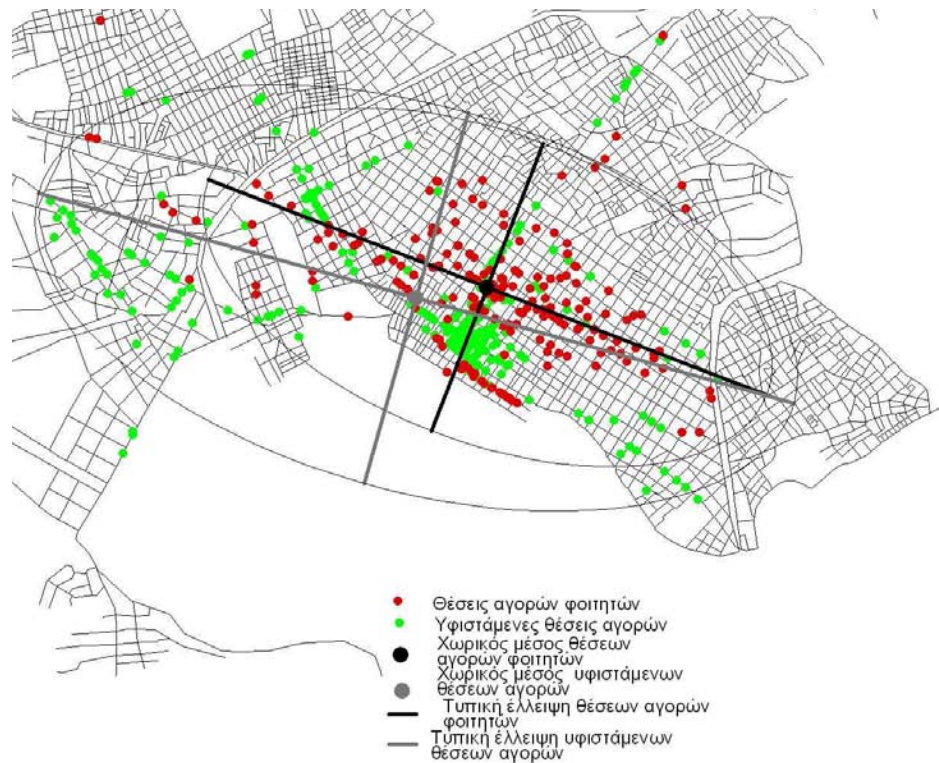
Θέσεις αγορών φοιτητών
Υφιστάμενες θέσεις αγορών
Χωρικός μέσος θέσεων αγορών φοιτητών
Χωρικός μέσος υφιστάμενων θέσεων αγορών
Τυπική έλλειψη θέσεων αγορών φοιτητών
Τυπική έλλειψη υφιστάμενων θέσεων αγορών